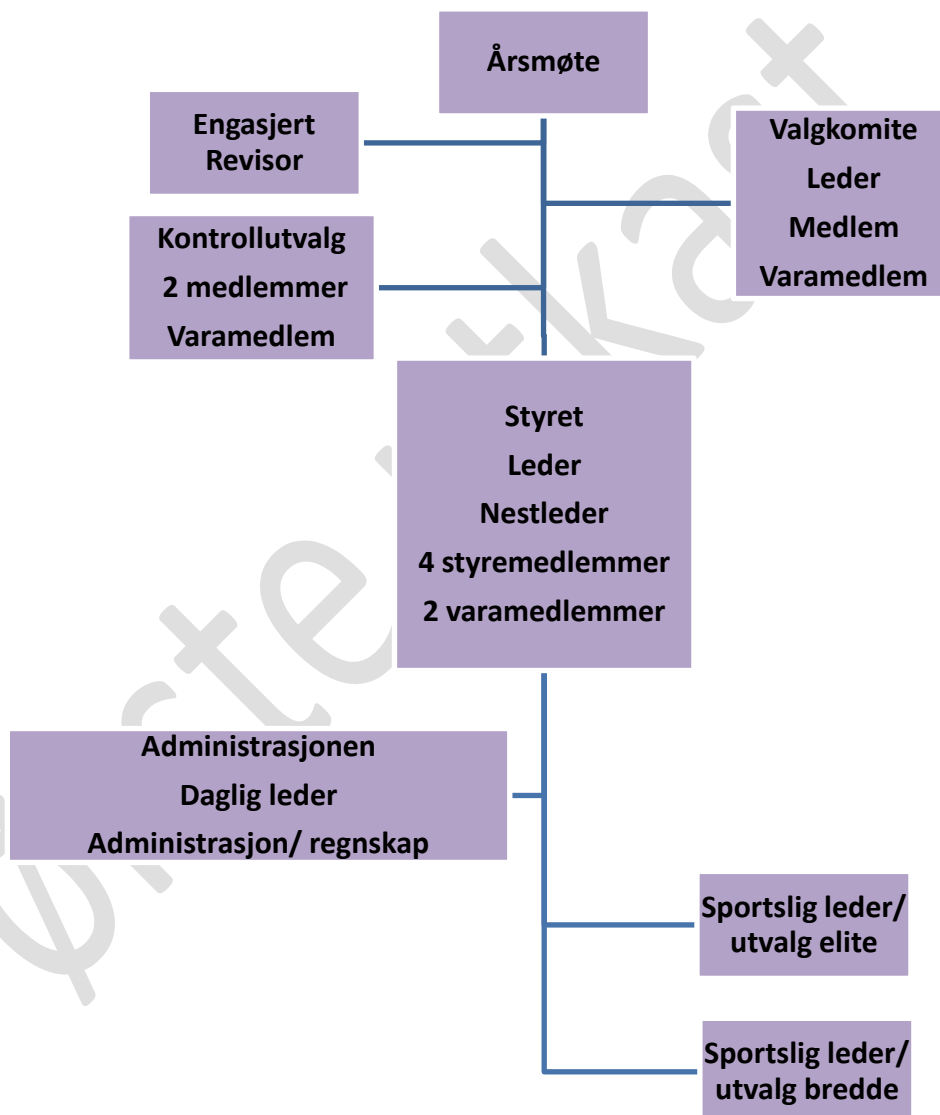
Årsmøte

Engasjert Revisor

Valgkomite
Leder
Medlem
Varamedlem

Kontrollutvalg
2 medlemmer
Varamedlem

Styret
Leder
Nestleder
4 styremedlemmer
2 varamedlemmer

Administrasjonen
Daglig leder
Administrasjon/ regnskap

Sportslig leder/ utvalg elite

Sportslig leder/ utvalg bredde